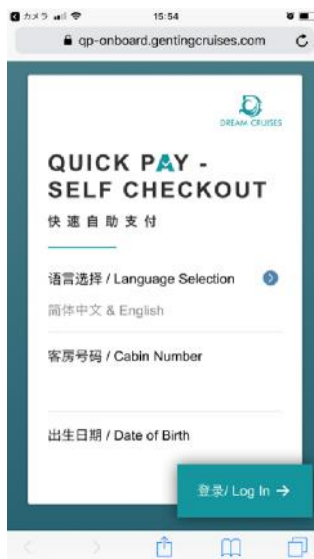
カメラ 15:54

qp-onboard.gentingcruises.com

DREAM CRUISES

QUICK PAY - SELF CHECKOUT
快速自助支付

语言选择 / Language Selection
简体中文 & English

客房号码 / Cabin Number

出生日期 / Date of Birth

登录/ Log In →